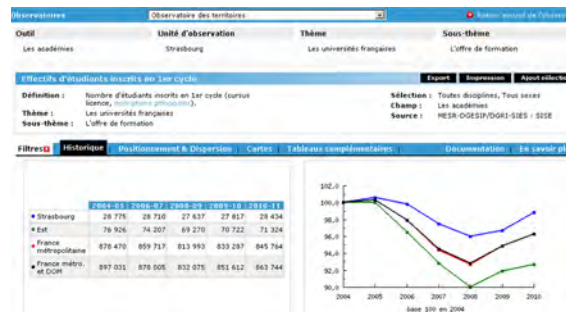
Observatoires | Observatoire des territoires | Retour accueil de l'obser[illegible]

| Outil | Unité d'observation | Thème | Sous-thème |
|---|---|---|---|
| Les académies | Strasbourg | Les universités françaises | L'offre de formation |

Effectifs d'étudiants inscrits en 1er cycle

Export | Impression | Ajout sélection

Définition : Nombre d'étudiants inscrits en 1er cycle (cursus licence, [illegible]).
Thème : Les universités françaises
Sous-thème : L'offre de formation

Sélection : Toutes disciplines, Tous sexes
Champ : Les académies
Source : MESR-DGESIP/DGRI-SIES : SISE

Filtres | Historique | Positionnement & Dispersion | Cartes | Tableaux complémentaires | Documentation | En savoir pl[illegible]

| | 2004-05 | 2006-07 | 2008-09 | 2009-10 | 2010-11 |
|---|---|---|---|---|---|
| Strasbourg | 28 775 | 28 710 | 27 637 | 27 817 | 28 434 |
| Est | 76 926 | 74 207 | 69 270 | 70 722 | 71 324 |
| France métropolitaine | 878 470 | 859 717 | 813 993 | 833 287 | 845 764 |
| France métro. et DOM | 897 031 | 878 005 | 832 075 | 851 612 | 863 744 |

102,0
100,0
98,0
96,0
94,0
92,0
90,0
2004 2005 2006 2007 2008 2009 2010
base 100 en 2004